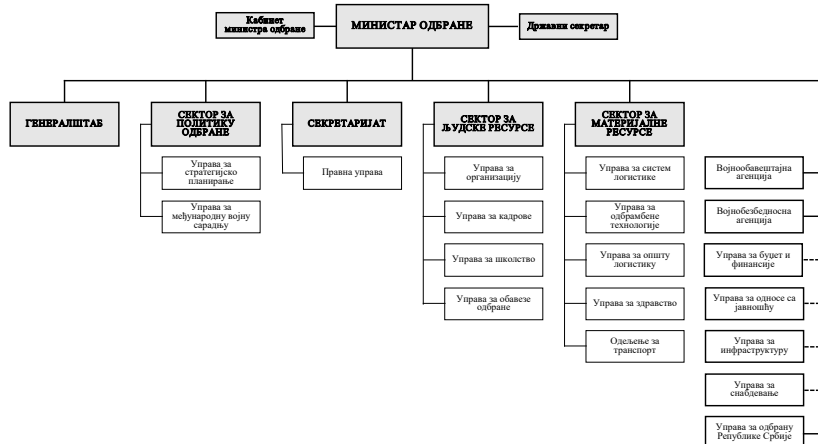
Кабинет министра одбране

МИНИСТАР ОДБРАНЕ

Државни секретар

ГЕНЕРАЛШТАБ

СЕКТОР ЗА ПОЛИТИКУ ОДБРАНЕ

Управа за стратегијско планирање

Управа за међународну војну сарадњу

СЕКРЕТАРИЈАТ

Правна управа

СЕКТОР ЗА ЉУДСКЕ РЕСУРСЕ

Управа за организацију

Управа за кадрове

Управа за школство

Управа за обавезе одбране

СЕКТОР ЗА МАТЕРИЈАЛНЕ РЕСУРСЕ

Управа за систем логистике

Управа за одбрамбене технологије

Управа за општу логистику

Управа за здравство

Одељење за транспорт

Војнообавештајна агенција

Војнобезбедносна агенција

Управа за буџет и финансије

Управа за односе са јавношћу

Управа за инфраструктуру

Управа за снабдевање

Управа за одбрану Републике Србије